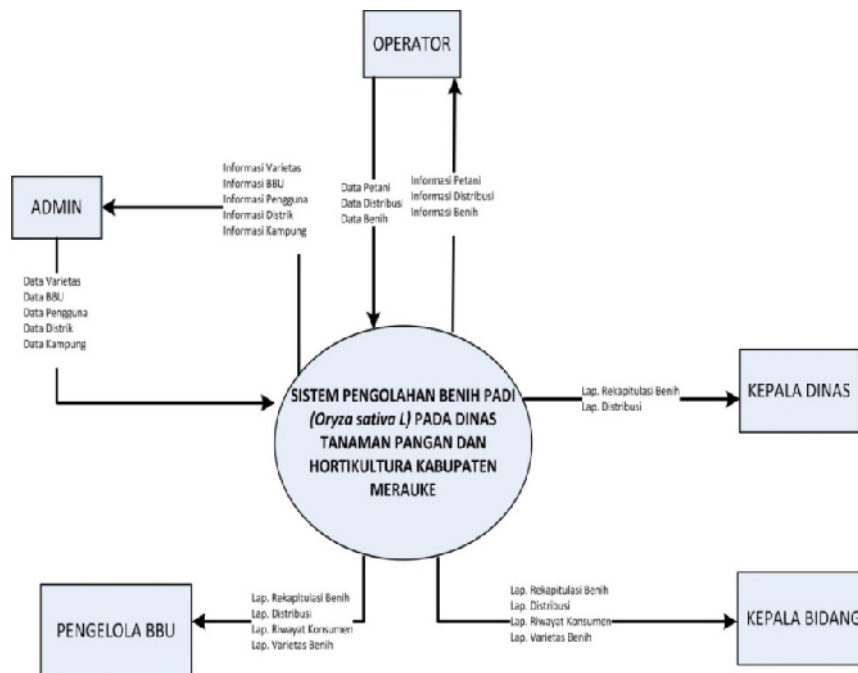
OPERATOR

Informasi Varietas
Informasi BBU
Informasi Pengguna
Informasi Distrik
Informasi Kampung

Data Petani
Data Distribusi
Data Benih

Informasi Petani
Informasi Distribusi
Informasi Benih

ADMIN

Data Varietas
Data BBU
Data Pengguna
Data Distrik
Data Kampung

SISTEM PENGOLAHAN BENIH PADI (Oryza sativa L) PADA DINAS TANAMAN PANGAN DAN HORTIKULTURA KABUPATEN MERAUKE

Lap. Rekapitulasi Benih
Lap. Distribusi

KEPALA DINAS

Lap. Rekapitulasi Benih
Lap. Distribusi
Lap. Riwayat Konsumen
Lap. Varietas Benih

PENGELOLA BBU

Lap. Rekapitulasi Benih
Lap. Distribusi
Lap. Riwayat Konsumen
Lap. Varietas Benih

KEPALA BIDANG